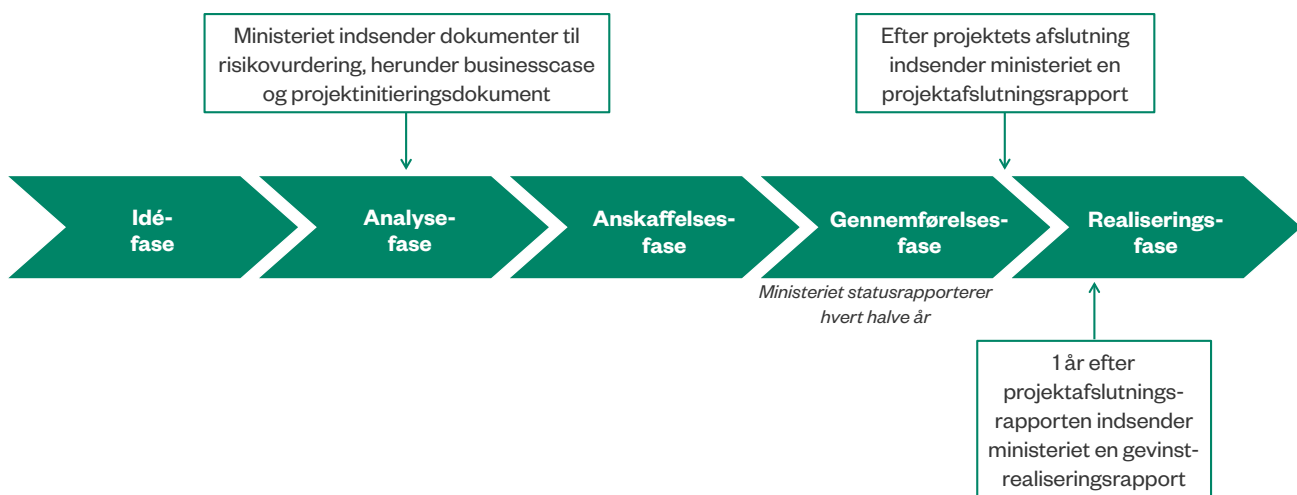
Ministeriet indsender dokumenter til risikovurdering, herunder businesscase og projektinitieringsdokument

Efter projektets afslutning indsender ministeriet en projektafslutningsrapport

Idé-
fase

Analyse-
fase

Anskaffelses-
fase

Gennemførelses-
fase

Realiserings-
fase

Ministeriet statusrapporterer hvert halve år

1 år efter projektafslutningsrapporten indsender ministeriet en gevinstrealiseringsrapport